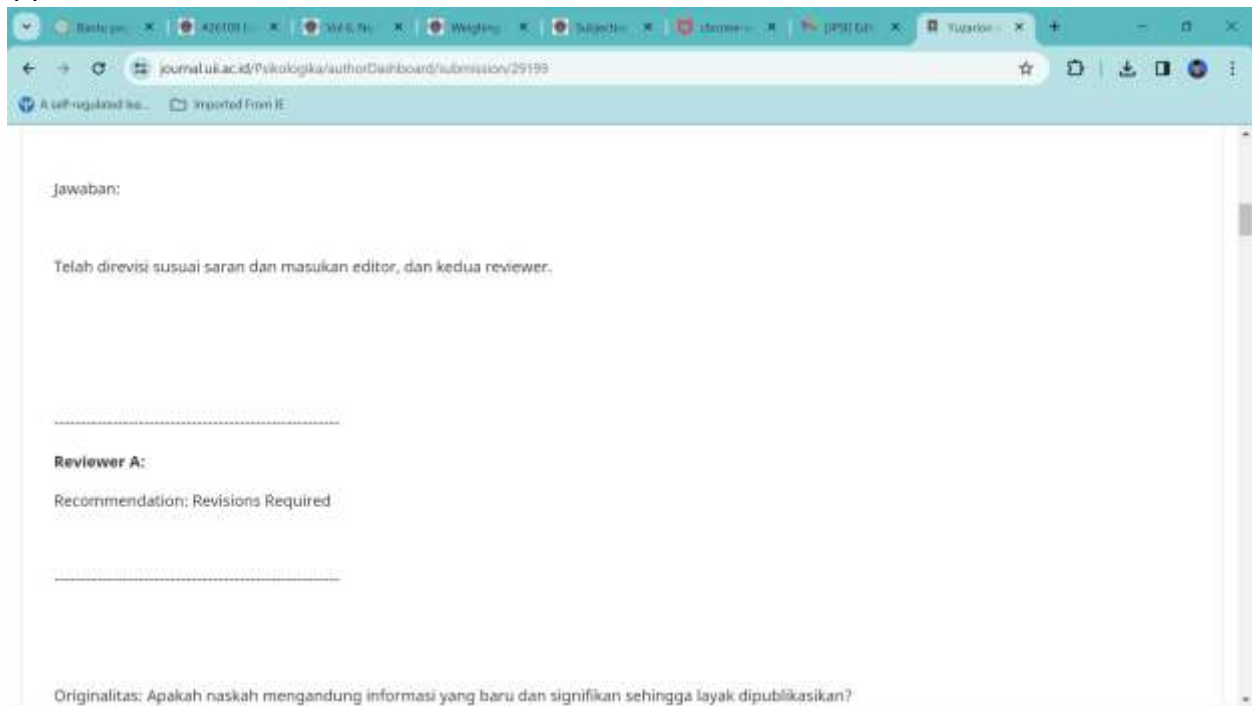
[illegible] × | 426109 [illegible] × | Vol 6, No. × | Weighting × | Subjectiv × | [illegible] × | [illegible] × | Yuzarion × +

journal.ui.ac.id/Psikologika/authorDashboard/submission/29199

A self-regulated lea... Imported From IE

Jawaban:

Telah direvisi susuai saran dan masukan editor, dan kedua reviewer.

------------------------------------------------------

**Reviewer A:**

Recommendation: Revisions Required

------------------------------------------------------

Originalitas: Apakah naskah mengandung informasi yang baru dan signifikan sehingga layak dipublikasikan?